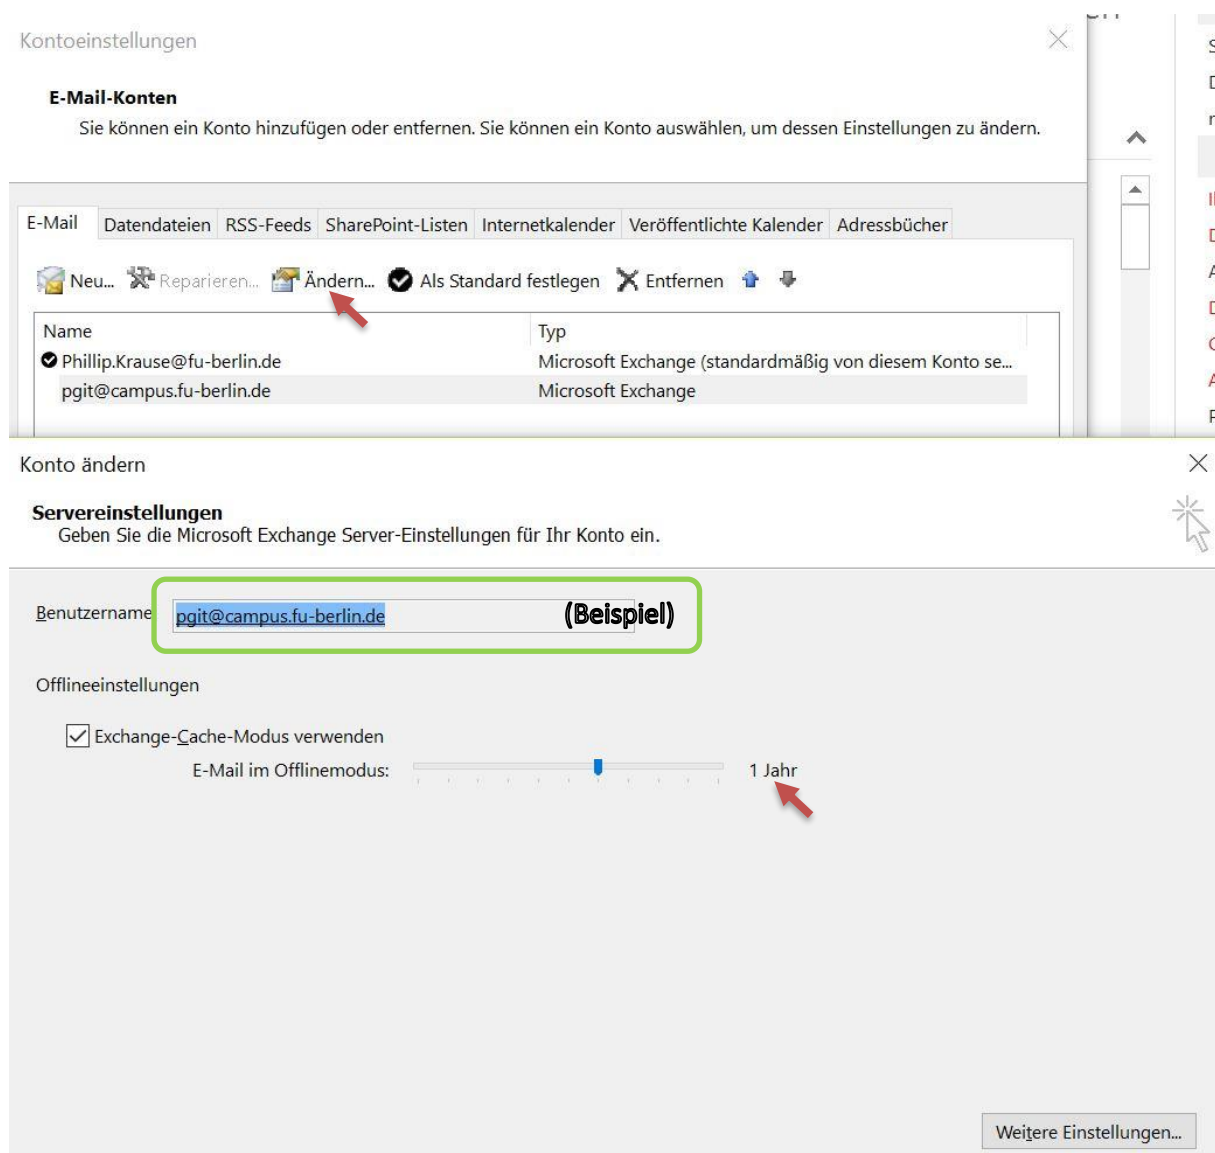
Kontoeinstellungen

E-Mail-Konten
Sie können ein Konto hinzufügen oder entfernen. Sie können ein Konto auswählen, um dessen Einstellungen zu ändern.

E-Mail | Datendateien | RSS-Feeds | SharePoint-Listen | Internetkalender | Veröffentlichte Kalender | Adressbücher

Neu... Reparieren... Ändern... Als Standard festlegen Entfernen

| Name | Typ |
|---|---|
| Phillip.Krause@fu-berlin.de | Microsoft Exchange (standardmäßig von diesem Konto se... |
| pgit@campus.fu-berlin.de | Microsoft Exchange |

Konto ändern

Servereinstellungen
Geben Sie die Microsoft Exchange Server-Einstellungen für Ihr Konto ein.

Benutzername pgit@campus.fu-berlin.de (Beispiel)

Offlineeinstellungen

Exchange-Cache-Modus verwenden
E-Mail im Offlinemodus: 1 Jahr

Weitere Einstellungen...